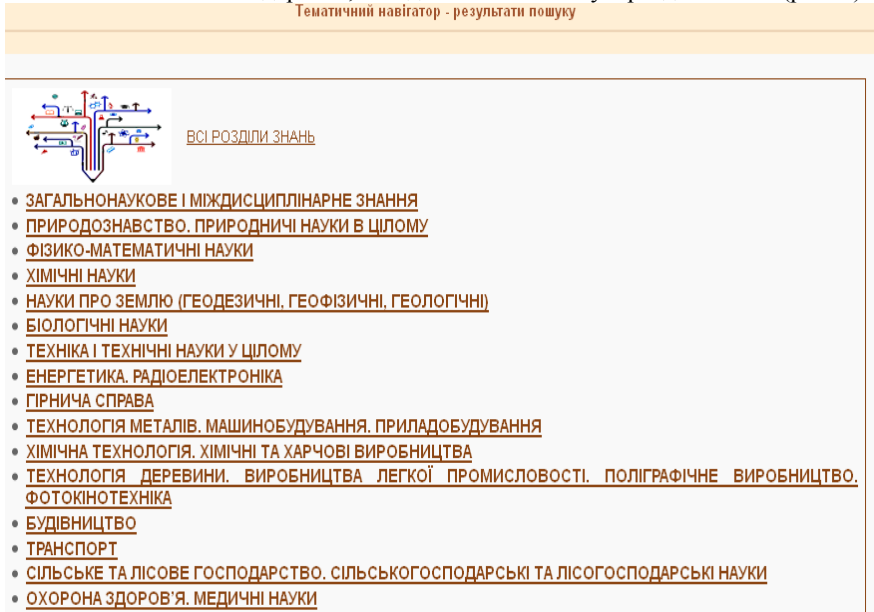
Тематичний навігатор - результати пошуку

ВСІ РОЗДІЛИ ЗНАНЬ

- ЗАГАЛЬНОНАУКОВЕ І МІЖДИСЦИПЛІНАРНЕ ЗНАННЯ
- ПРИРОДОЗНАВСТВО. ПРИРОДНИЧІ НАУКИ В ЦІЛОМУ
- ФІЗИКО-МАТЕМАТИЧНІ НАУКИ
- ХІМІЧНІ НАУКИ
- НАУКИ ПРО ЗЕМЛЮ (ГЕОДЕЗИЧНІ, ГЕОФІЗИЧНІ, ГЕОЛОГІЧНІ)
- БІОЛОГІЧНІ НАУКИ
- ТЕХНІКА І ТЕХНІЧНІ НАУКИ У ЦІЛОМУ
- ЕНЕРГЕТИКА. РАДІОЕЛЕКТРОНІКА
- ГІРНИЧА СПРАВА
- ТЕХНОЛОГІЯ МЕТАЛІВ. МАШИНОБУДУВАННЯ. ПРИЛАДОБУДУВАННЯ
- ХІМІЧНА ТЕХНОЛОГІЯ. ХІМІЧНІ ТА ХАРЧОВІ ВИРОБНИЦТВА
- ТЕХНОЛОГІЯ ДЕРЕВИНИ. ВИРОБНИЦТВА ЛЕГКОЇ ПРОМИСЛОВОСТІ. ПОЛІГРАФІЧНЕ ВИРОБНИЦТВО. ФОТОКІНОТЕХНІКА
- БУДІВНИЦТВО
- ТРАНСПОРТ
- СІЛЬСЬКЕ ТА ЛІСОВЕ ГОСПОДАРСТВО. СІЛЬСЬКОГОСПОДАРСЬКІ ТА ЛІСОГОСПОДАРСЬКІ НАУКИ
- ОХОРОНА ЗДОРОВ'Я. МЕДИЧНІ НАУКИ